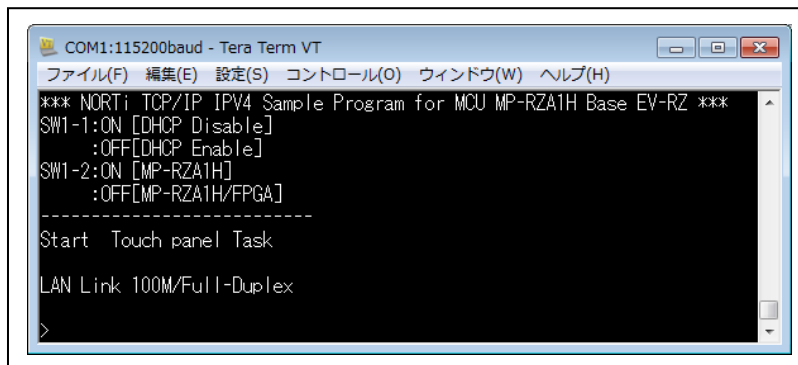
COM1:115200baud - Tera Term VT

ファイル(F) 編集(E) 設定(S) コントロール(O) ウィンドウ(W) ヘルプ(H)

*** NORTi TCP/IP IPV4 Sample Program for MCU MP-RZA1H Base EV-RZ ***
SW1-1:ON [DHCP Disable]
:OFF[DHCP Enable]
SW1-2:ON [MP-RZA1H]
:OFF[MP-RZA1H/FPGA]
---------------------------
Start Touch panel Task

LAN Link 100M/Full-Duplex

>